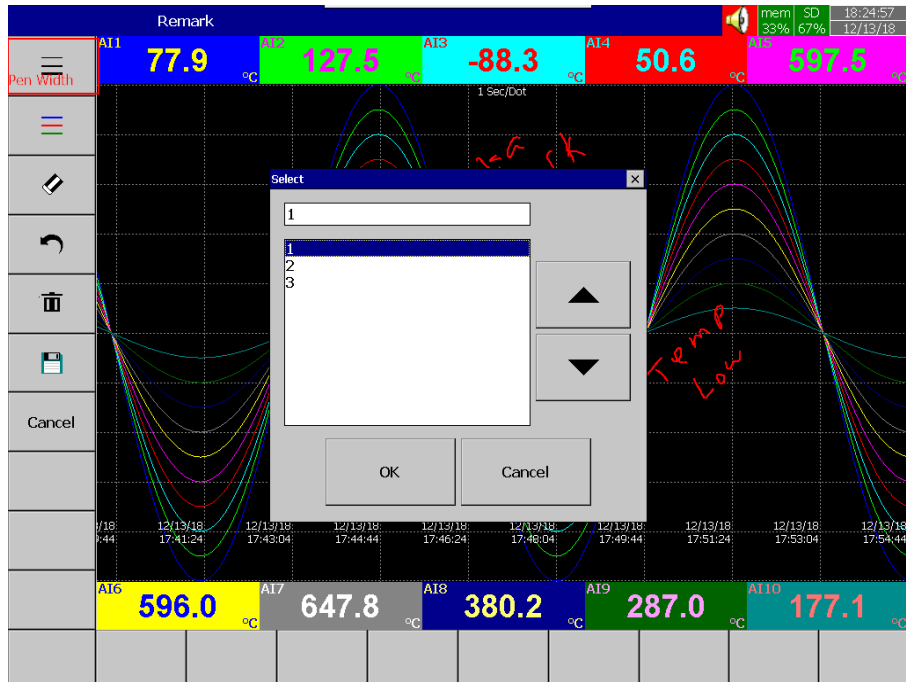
Remark

mem 33% SD 67% 18:24:57 12/13/18

Pen Width

AI1 77.9 °C
AI2 127.5 °C
AI3 -88.3 °C
AI4 50.6 °C
AI5 597.5 °C

1 Sec/Dot

Cancel

Select

1

1
2
3

OK

Cancel

Temp Low

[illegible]

1/18 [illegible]:44
12/13/18 17:41:24
12/13/18 17:43:04
12/13/18 17:44:44
12/13/18 17:46:24
12/13/18 17:48:04
12/13/18 17:49:44
12/13/18 17:51:24
12/13/18 17:53:04
12/13/18 17:54:44

AI6 596.0 °C
AI7 647.8 °C
AI8 380.2 °C
AI9 287.0 °C
AI10 177.1 °C